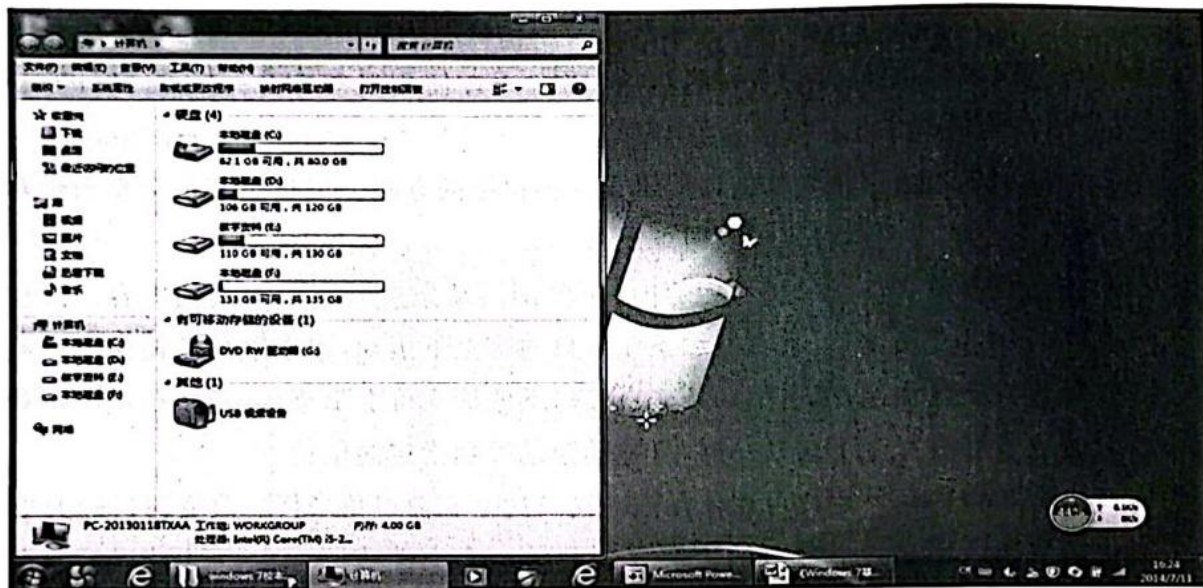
计算机

搜索 计算机

文件(F) 编辑(E) 查看(V) 工具(T) 帮助(H)

组织 ▾ 系统属性 卸载或更改程序 映射网络驱动器 打开控制面板

收藏夹
下载
桌面
最近访问的位置

库
视频
图片
文档
迅雷下载
音乐

计算机
本地磁盘 (C:)
本地磁盘 (D:)
教学资料 (E:)
本地磁盘 (F:)

网络

硬盘 (4)

本地磁盘 (C:)
62.1 GB 可用，共 80.0 GB

本地磁盘 (D:)
106 GB 可用，共 120 GB

教学资料 (E:)
110 GB 可用，共 130 GB

本地磁盘 (F:)
133 GB 可用，共 135 GB

有可移动存储的设备 (1)

DVD RW 驱动器 (G:)

其他 (1)

USB 视频设备

PC-20130118TXAA 工作组: WORKGROUP 内存: 4.00 GB
处理器: Intel(R) Core(TM) i5-2...

Windows 7optimized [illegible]
计算机
Microsoft Powe...
(Windows 7操...

16:24
2014/7/11